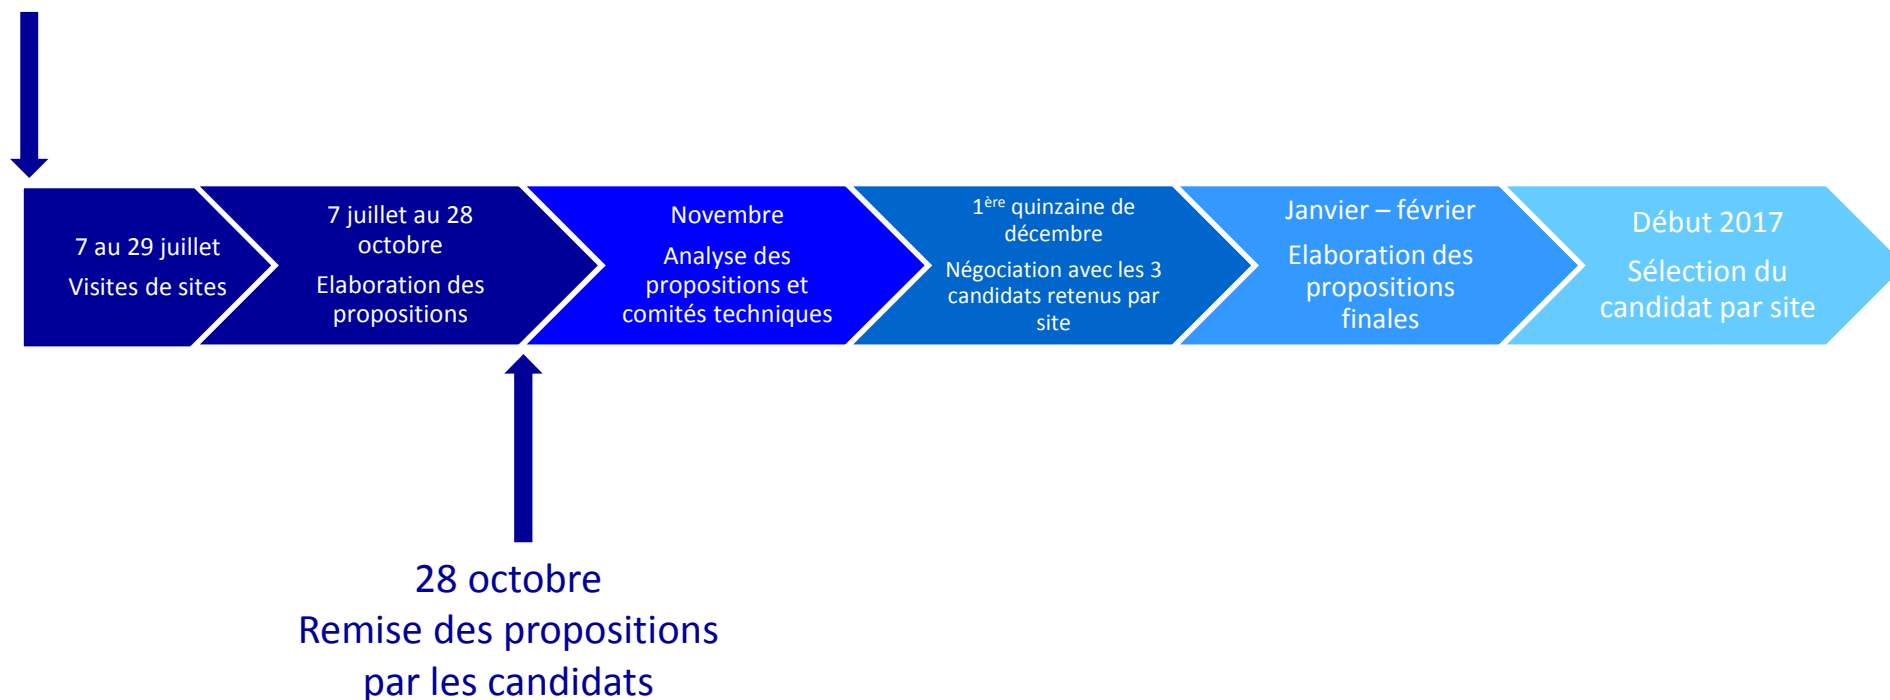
7 au 29 juillet

Visites de sites

7 juillet au 28 octobre

Elaboration des propositions

Novembre

Analyse des propositions et comités techniques

$1^{ère}$ quinzaine de décembre

Négociation avec les 3 candidats retenus par site

Janvier – février

Elaboration des propositions finales

Début 2017

Sélection du candidat par site

28 octobre
Remise des propositions par les candidats